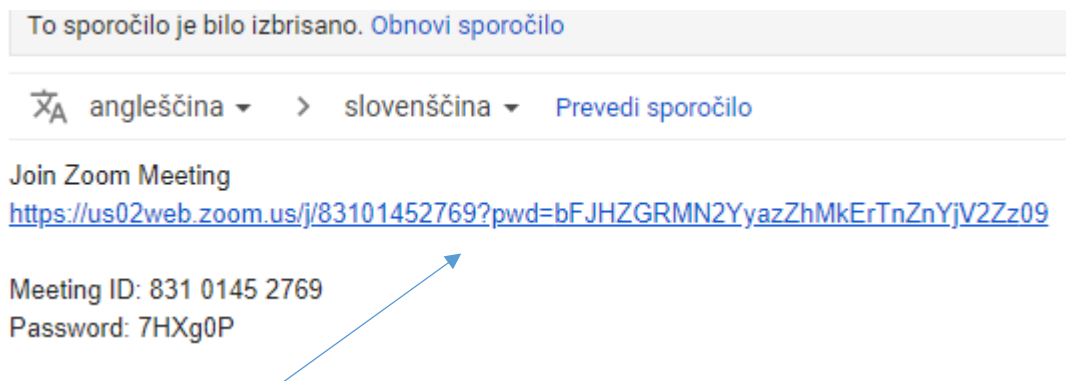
To sporočilo je bilo izbrisano. Obnovi sporočilo

angleščina > slovenščina Prevedi sporočilo

Join Zoom Meeting
https://us02web.zoom.us/j/83101452769?pwd=bFJHZGRMN2YyazZhMkErTnZnYjV2Zz09

Meeting ID: 831 0145 2769
Password: 7HXg0P